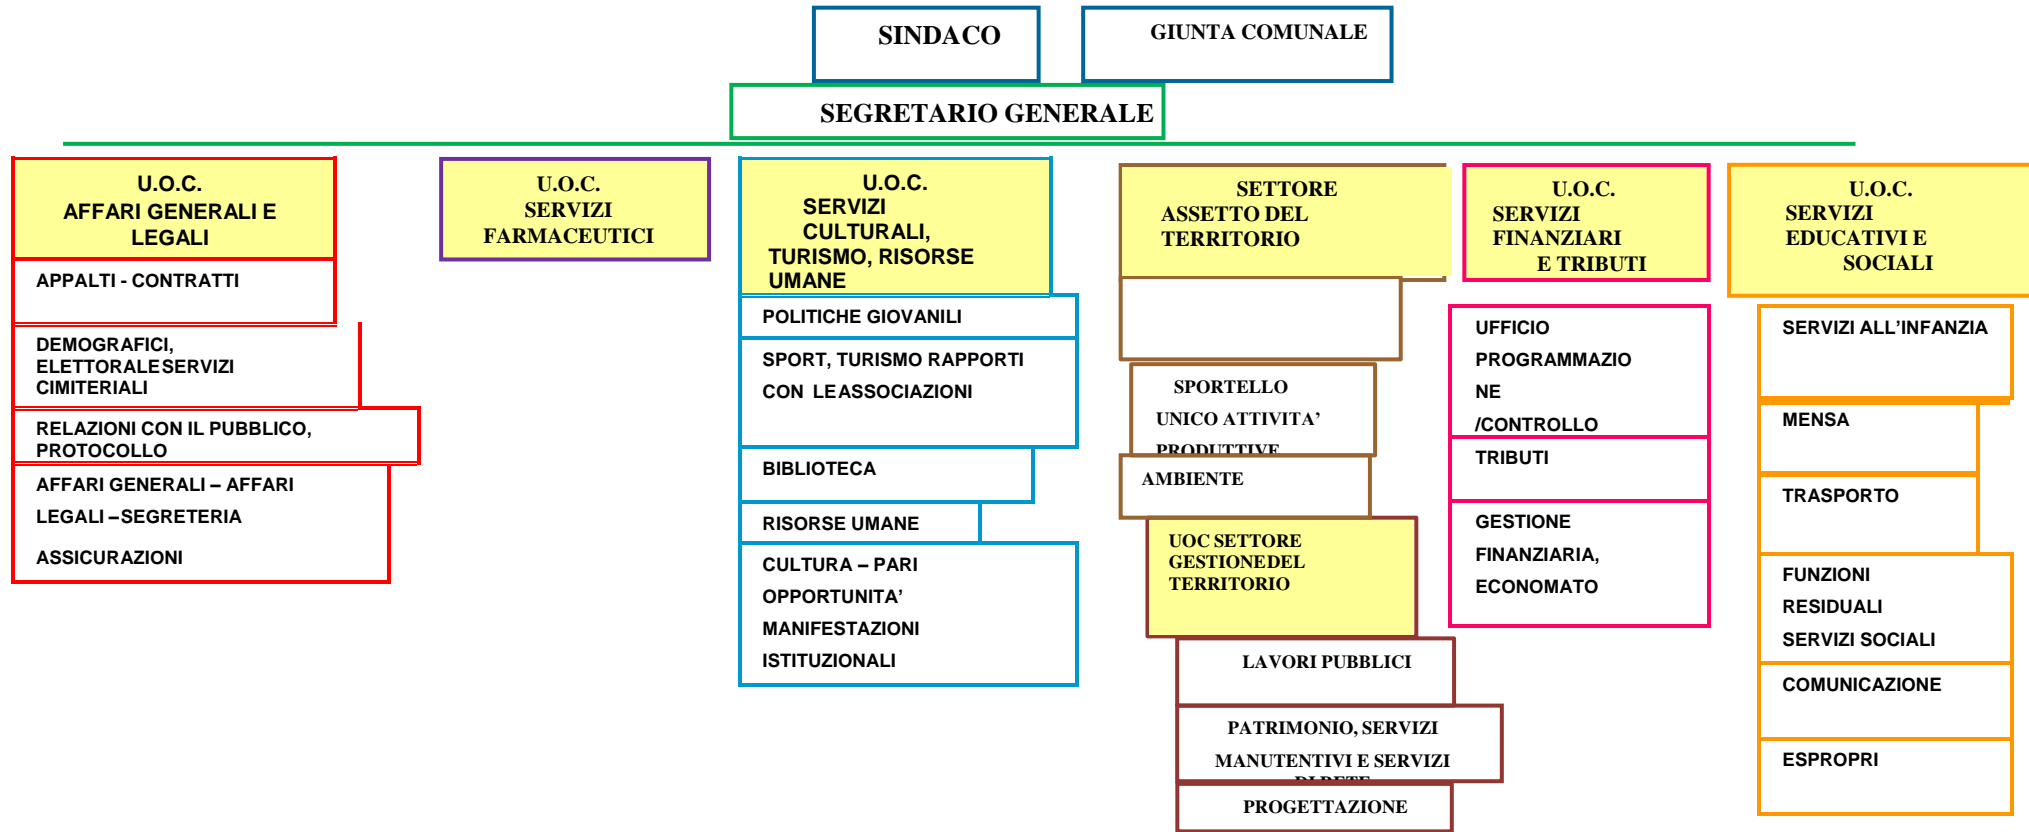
SINDACO

GIUNTA COMUNALE

SEGRETARIO GENERALE

U.O.C.
AFFARI GENERALI E
LEGALI

APPALTI - CONTRATTI

DEMOGRAFICI, ELETTORALESERVIZI CIMITERIALI

RELAZIONI CON IL PUBBLICO, PROTOCOLLO

AFFARI GENERALI – AFFARI LEGALI –SEGRETERIA

ASSICURAZIONI

U.O.C.
SERVIZI
FARMACEUTICI

U.O.C.
SERVIZI CULTURALI, TURISMO, RISORSE UMANE

POLITICHE GIOVANILI

SPORT, TURISMO RAPPORTI CON LEASSOCIAZIONI

BIBLIOTECA

RISORSE UMANE

CULTURA – PARI OPPORTUNITA' MANIFESTAZIONI ISTITUZIONALI

SETTORE
ASSETTO DEL TERRITORIO

SPORTELLO UNICO ATTIVITA' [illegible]

AMBIENTE

UOC SETTORE GESTIONEDEL TERRITORIO

LAVORI PUBBLICI

PATRIMONIO, SERVIZI MANUTENTIVI E SERVIZI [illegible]

PROGETTAZIONE

U.O.C.
SERVIZI FINANZIARI E TRIBUTI

UFFICIO PROGRAMMAZIONE /CONTROLLO

TRIBUTI

GESTIONE FINANZIARIA, ECONOMATO

U.O.C.
SERVIZI EDUCATIVI E SOCIALI

SERVIZI ALL'INFANZIA

MENSA

TRASPORTO

FUNZIONI RESIDUALI SERVIZI SOCIALI

COMUNICAZIONE

ESPROPRI